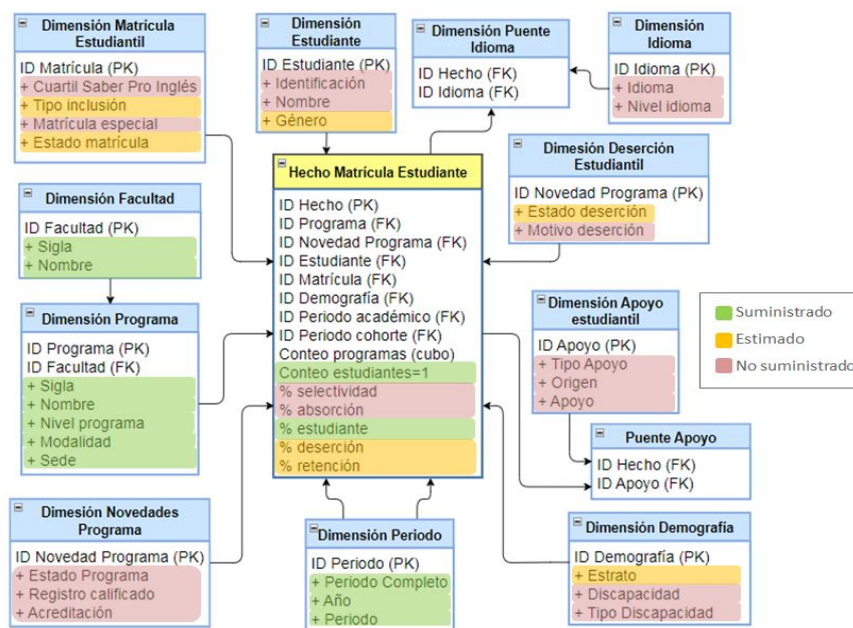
Dimensión Matrícula Estudiantil
ID Matrícula (PK)
+ Cuartil Saber Pro Inglés
+ Tipo inclusión
+ Matrícula especial
+ Estado matrícula

Dimensión Estudiante
ID Estudiante (PK)
+ Identificación
+ Nombre
+ Género

Dimensión Puente Idioma
ID Hecho (FK)
ID Idioma (FK)

Dimensión Idioma
ID Idioma (PK)
+ Idioma
+ Nivel idioma

Hecho Matrícula Estudiante
ID Hecho (PK)
ID Programa (FK)
ID Novedad Programa (FK)
ID Estudiante (FK)
ID Matrícula (FK)
ID Demografía (FK)
ID Periodo académico (FK)
ID Periodo cohorte (FK)
Conteo programas (cubo)
Conteo estudiantes=1
% selectividad
% absorción
% estudiante
% deserción
% retención

Dimesión Deserción Estudiantil
ID Novedad Programa (PK)
+ Estado deserción
+ Motivo deserción

Dimensión Facultad
ID Facultad (PK)
+ Sigla
+ Nombre

Dimensión Programa
ID Programa (PK)
ID Facultad (FK)
+ Sigla
+ Nombre
+ Nivel programa
+ Modalidad
+ Sede

Dimensión Apoyo estudiantil
ID Apoyo (PK)
+ Tipo Apoyo
+ Origen
+ Apoyo

Suministrado
Estimado
No suministrado

Puente Apoyo
ID Hecho (FK)
ID Apoyo (FK)

Dimesión Novedades Programa
ID Novedad Programa (PK)
+ Estado Programa
+ Registro calificado
+ Acreditación

Dimensión Periodo
ID Periodo (PK)
+ Periodo Completo
+ Año
+ Periodo

Dimensión Demografía
ID Demografía (PK)
+ Estrato
+ Discapacidad
+ Tipo Discapacidad